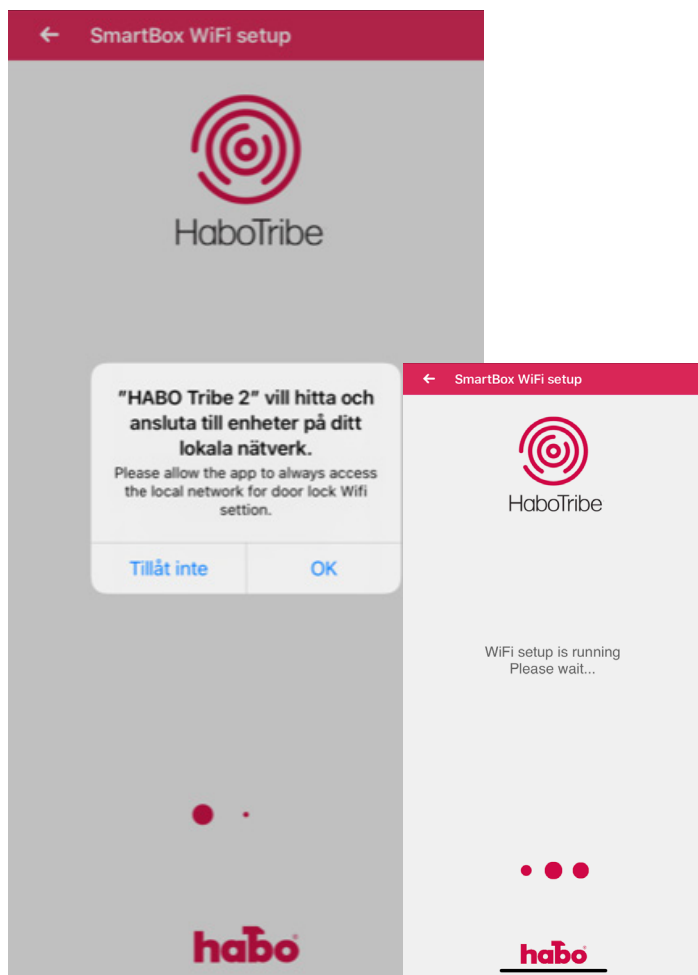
←  SmartBox WiFi setup

HaboTribe

"HABO Tribe 2" vill hitta och ansluta till enheter på ditt lokala nätverk.
Please allow the app to always access the local network for door lock Wifi settion.

Tillåt inte | OK

habo

←  SmartBox WiFi setup

HaboTribe

WiFi setup is running
Please wait...

habo